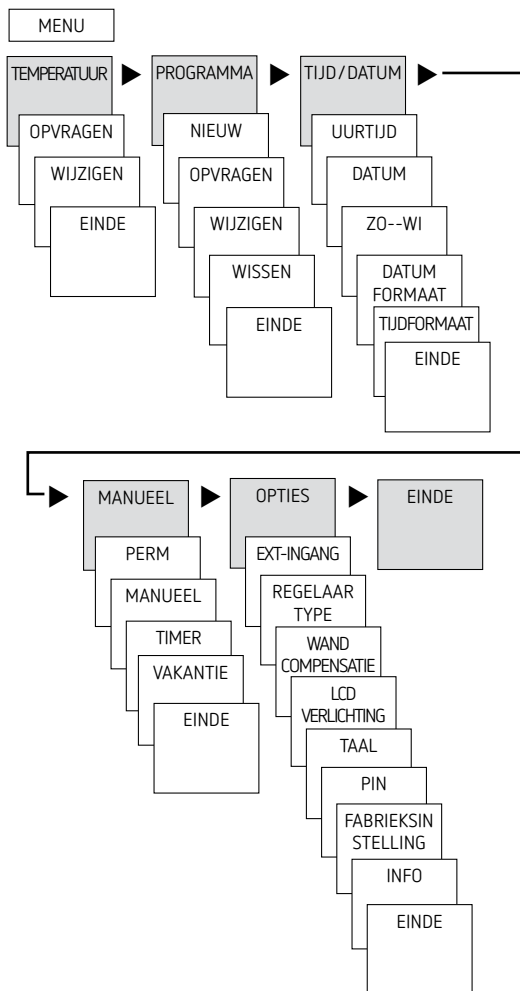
MENU

TEMPERATUUR
OPVRAGEN
WIJZIGEN
EINDE

PROGRAMMA
NIEUW
OPVRAGEN
WIJZIGEN
WISSEN
EINDE

TIJD / DATUM
UURTIJD
DATUM
ZO--WI
DATUM FORMAAT
TIJDFORMAAT
EINDE

MANUEEL
PERM
MANUEEL
TIMER
VAKANTIE
EINDE

OPTIES
EXT-INGANG
REGELAAR TYPE
WAND COMPENSATIE
LCD VERLICHTING
TAAL
PIN
FABRIEKSIN STELLING
INFO
EINDE

EINDE